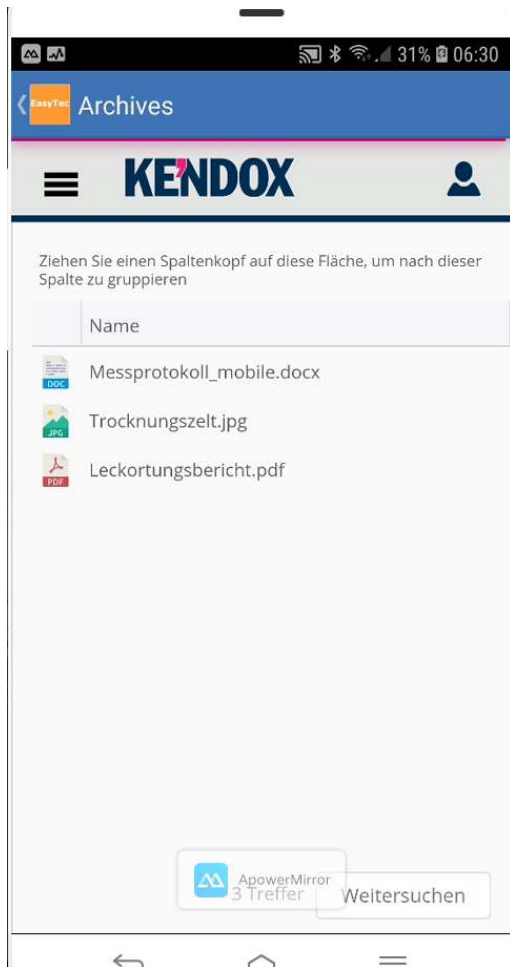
31% 06:30

EasyTec Archives

KENDOX

Ziehen Sie einen Spaltenkopf auf diese Fläche, um nach dieser Spalte zu gruppieren

Name

DOC Messprotokoll_mobile.docx

JPG Trocknungszelt.jpg

PDF Leckortungsbericht.pdf

ApowerMirror

3 Treffer

Weitersuchen